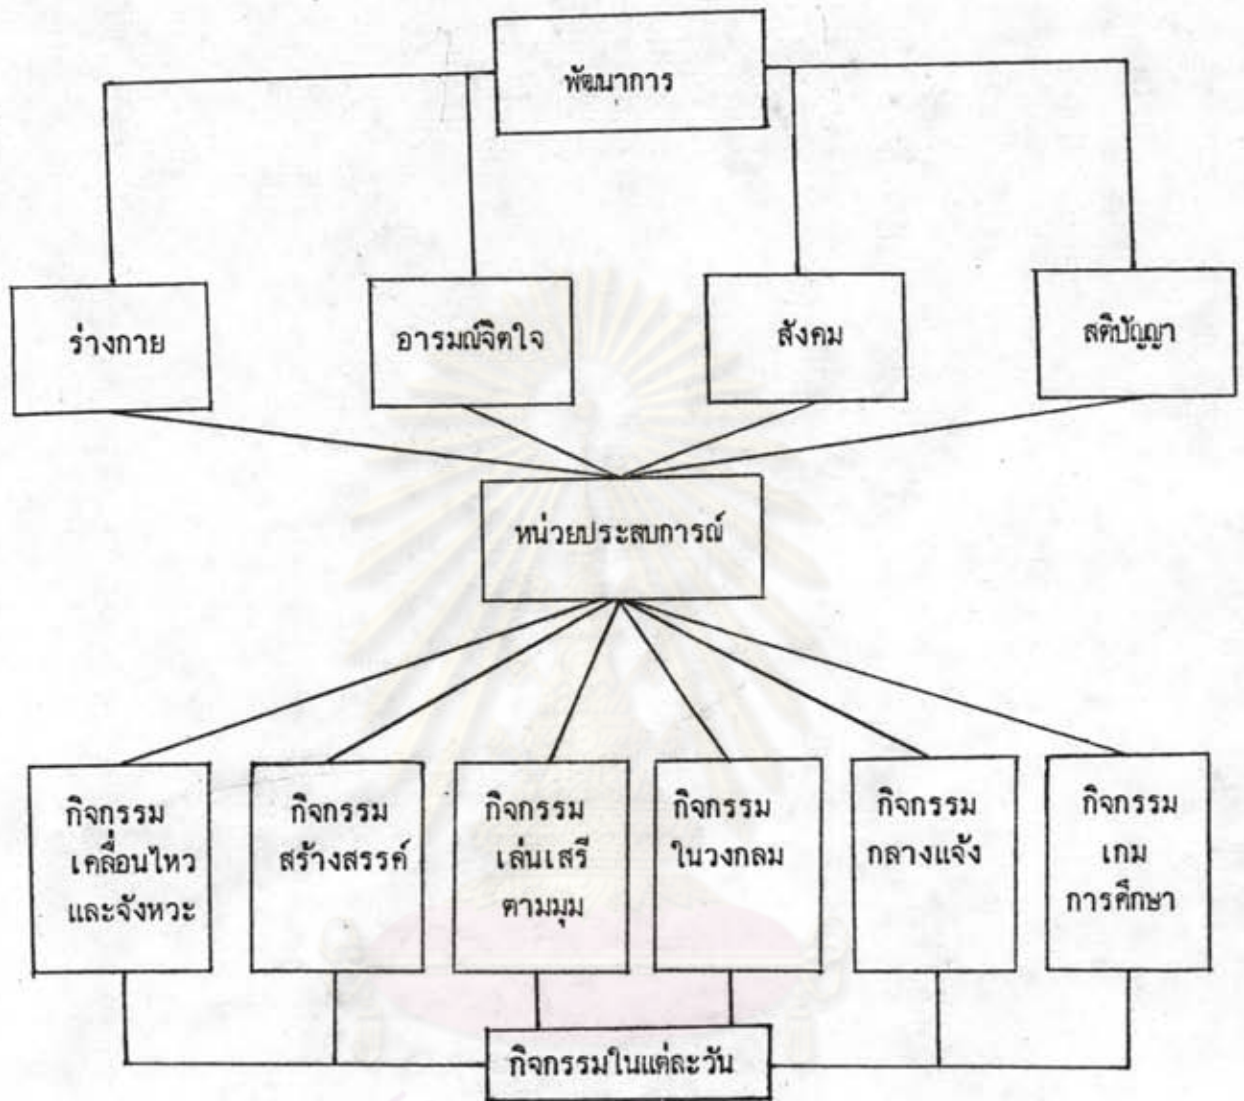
พัฒนาการ

ร่างกาย

อารมณ์จิตใจ

สังคม

สติปัญญา

หน่วยประสบการณ์

กิจกรรม เคลื่อนไหว และจังหวะ

กิจกรรม สร้างสรรค์

กิจกรรม เล่นเสรี ตามมุม

กิจกรรม ในวงกลม

กิจกรรม กลางแจ้ง

กิจกรรม เกม การศึกษา

กิจกรรมในแต่ละวัน